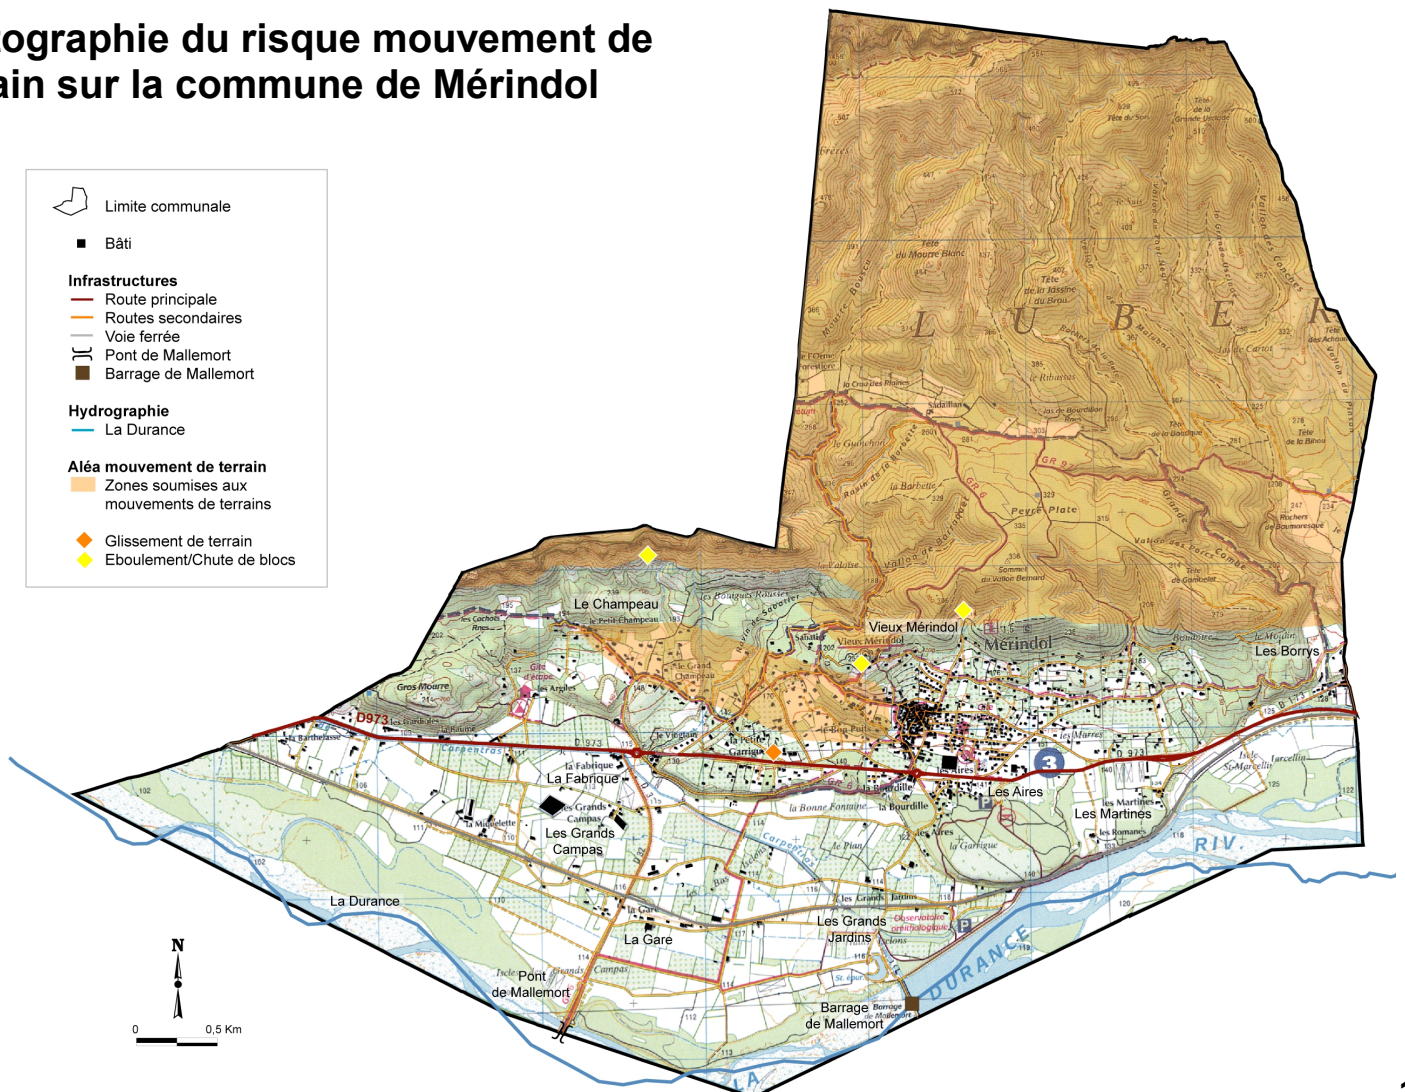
ographie du risque mouvement de ain sur la commune de Mérindol

Limite communale
Bâti
Infrastructures
Route principale
Routes secondaires
Voie ferrée
Pont de Mallemort
Barrage de Mallemort
Hydrographie
La Durance
Aléa mouvement de terrain
Zones soumises aux mouvements de terrains
Glissement de terrain
Eboulement/Chute de blocs

L U B E R

Le Champeau
Vieux Mérindol
Mérindol
Les Borrys
D973
La Fabrique
Les Grands Campas
Les Aires
Les Martines
La Durance
La Gare
Les Grands Jardins
Pont de Mallemort
Barrage de Mallemort
DURANCE
RIV.
3
N
0
0,5 Km